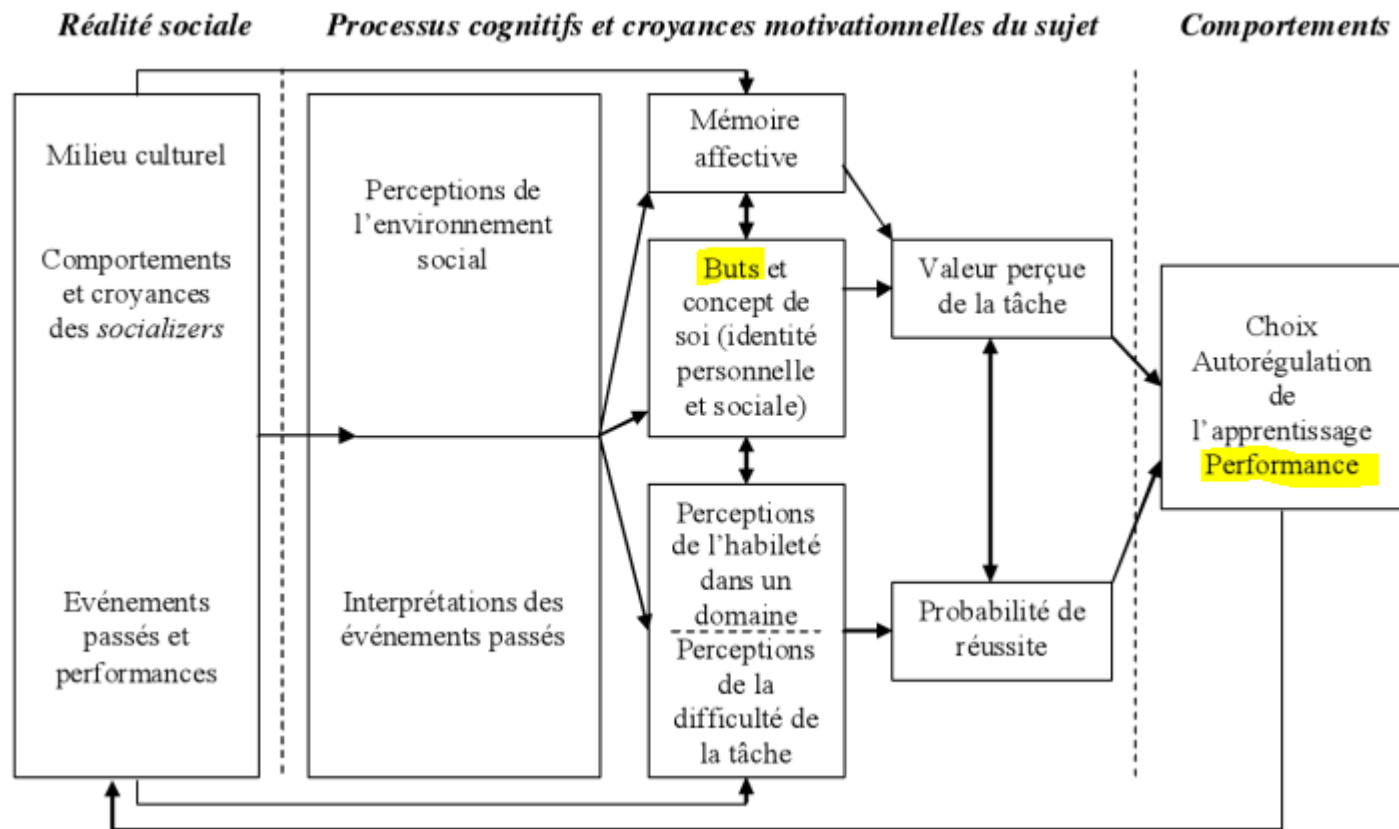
Réalité sociale

Processus cognitifs et croyances motivationnelles du sujet

Comportements

Milieu culturel

Comportements et croyances des socializers

Evénements passés et performances

Perceptions de l'environnement social

Interprétations des événements passés

Mémoire affective

Buts et concept de soi (identité personnelle et sociale)

Perceptions de l'habileté dans un domaine

Perceptions de la difficulté de la tâche

Valeur perçue de la tâche

Probabilité de réussite

Choix
Autorégulation de l'apprentissage
Performance